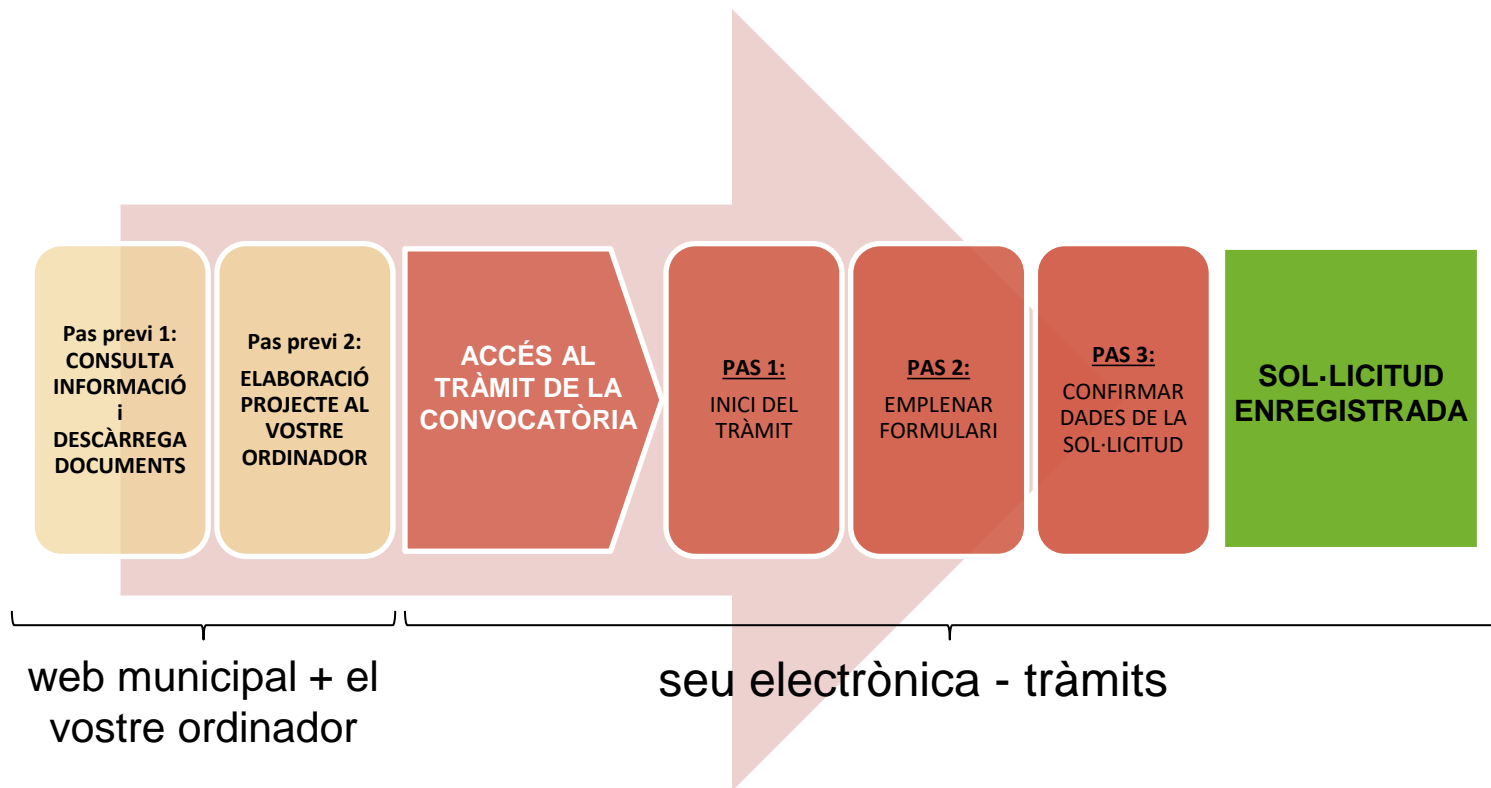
Pas previ 1:
CONSULTA INFORMACIÓ i DESCÀRREGA DOCUMENTS

Pas previ 2:
ELABORACIÓ PROJECTE AL VOSTRE ORDINADOR

ACCÉS AL TRÀMIT DE LA CONVOCATÒRIA

PAS 1:
INICI DEL TRÀMIT

PAS 2:
EMPLENAR FORMULARI

PAS 3:
CONFIRMAR DADES DE LA SOL·LICITUD

SOL·LICITUD ENREGISTRADA

web municipal + el vostre ordinador

seu electrònica - tràmits